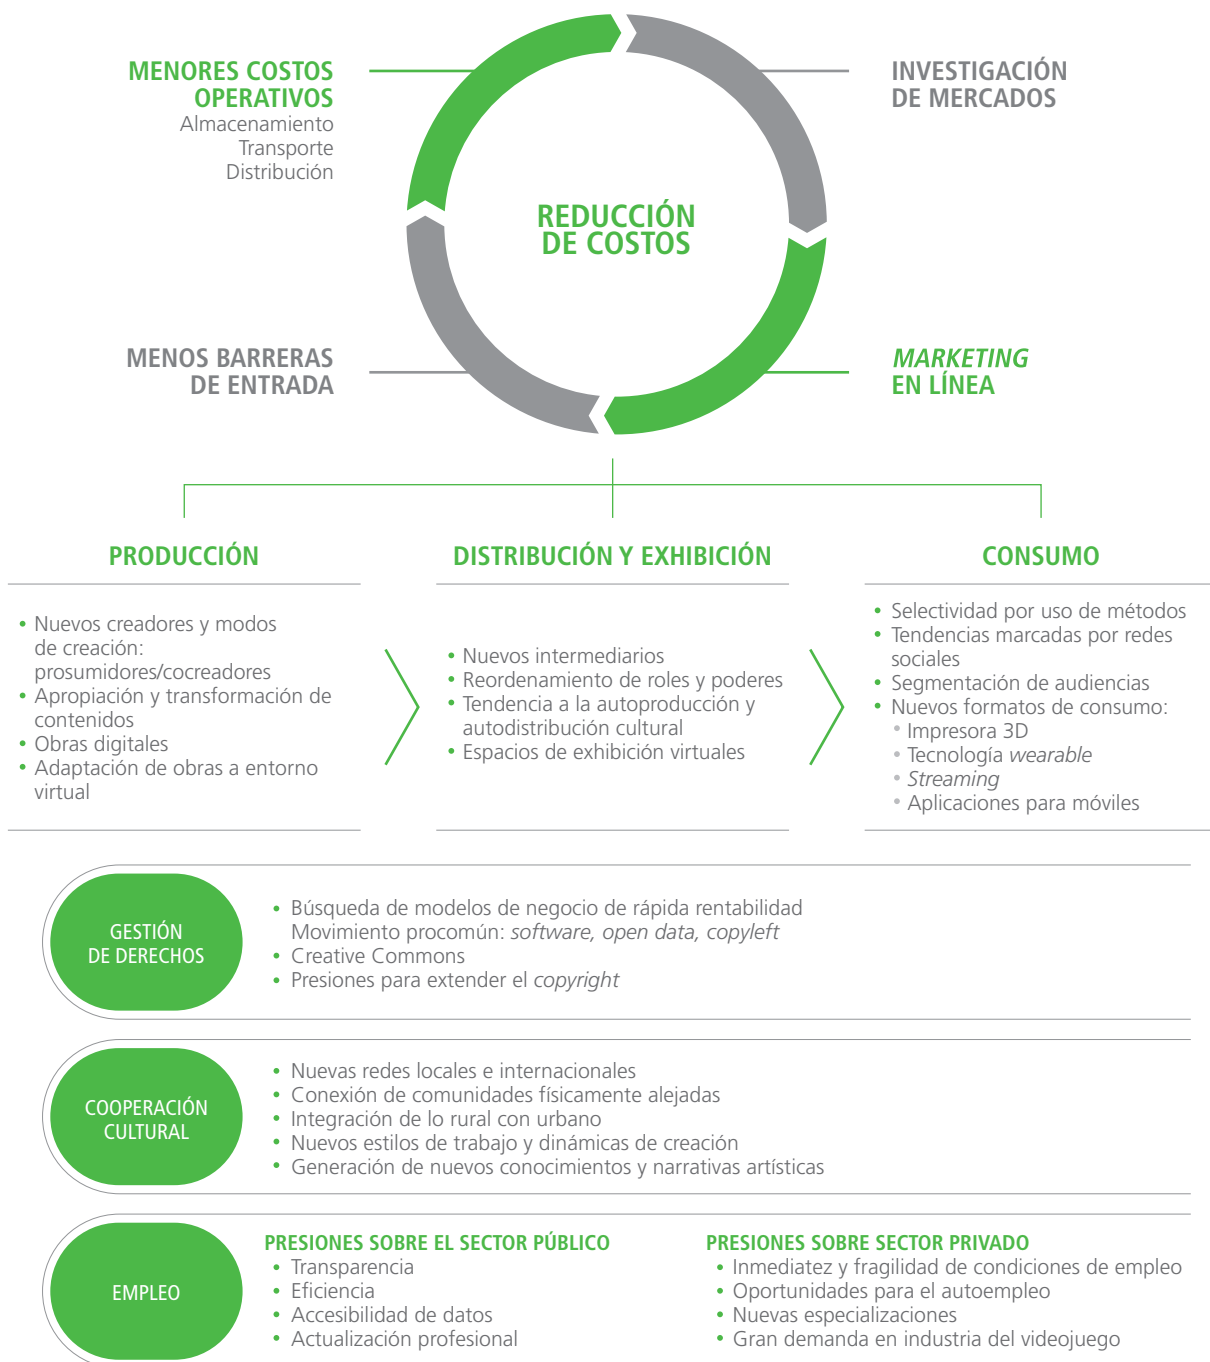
MENORES COSTOS OPERATIVOS
Almacenamiento
Transporte
Distribución

INVESTIGACIÓN DE MERCADOS

REDUCCIÓN DE COSTOS

MENOS BARRERAS DE ENTRADA

MARKETING EN LÍNEA

PRODUCCIÓN

• Nuevos creadores y modos de creación: prosumidores/cocreadores
• Apropiación y transformación de contenidos
• Obras digitales
• Adaptación de obras a entorno virtual

DISTRIBUCIÓN Y EXHIBICIÓN

• Nuevos intermediarios
• Reordenamiento de roles y poderes
• Tendencia a la autoproducción y autodistribución cultural
• Espacios de exhibición virtuales

CONSUMO

• Selectividad por uso de métodos
• Tendencias marcadas por redes sociales
• Segmentación de audiencias
• Nuevos formatos de consumo:
• Impresora 3D
• Tecnología wearable
• Streaming
• Aplicaciones para móviles

GESTIÓN DE DERECHOS

• Búsqueda de modelos de negocio de rápida rentabilidad Movimiento procomún: software, open data, copyleft
• Creative Commons
• Presiones para extender el copyright

COOPERACIÓN CULTURAL

• Nuevas redes locales e internacionales
• Conexión de comunidades físicamente alejadas
• Integración de lo rural con urbano
• Nuevos estilos de trabajo y dinámicas de creación
• Generación de nuevos conocimientos y narrativas artísticas

EMPLEO

PRESIONES SOBRE EL SECTOR PÚBLICO
• Transparencia
• Eficiencia
• Accesibilidad de datos
• Actualización profesional

PRESIONES SOBRE SECTOR PRIVADO
• Inmediatez y fragilidad de condiciones de empleo
• Oportunidades para el autoempleo
• Nuevas especializaciones
• Gran demanda en industria del videojuego